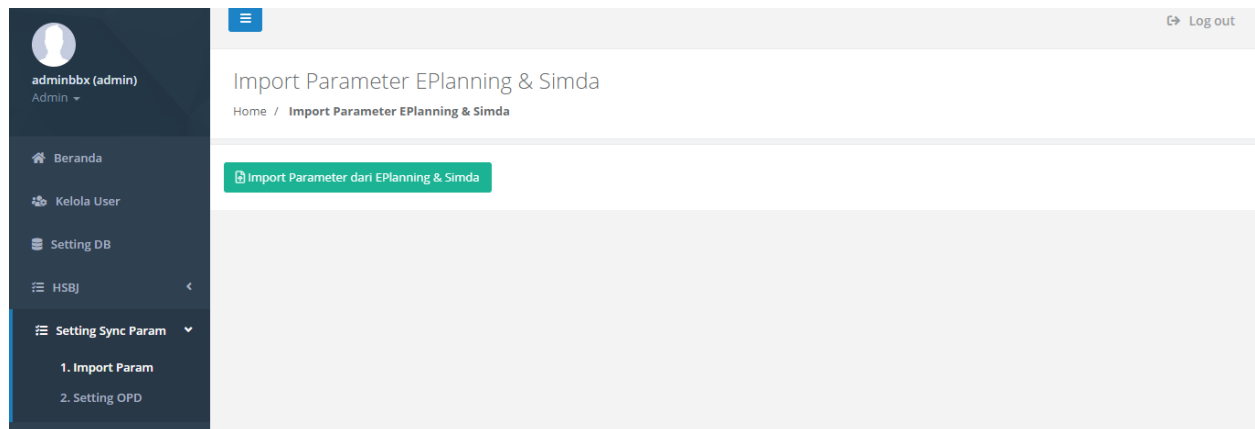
adminbbx (admin)
Admin

Beranda
Kelola User
Setting DB
HSBJ
Setting Sync Param
1. Import Param
2. Setting OPD

Log out

Import Parameter EPlanning & Simda

Home / Import Parameter EPlanning & Simda

Import Parameter dari EPlanning & Simda